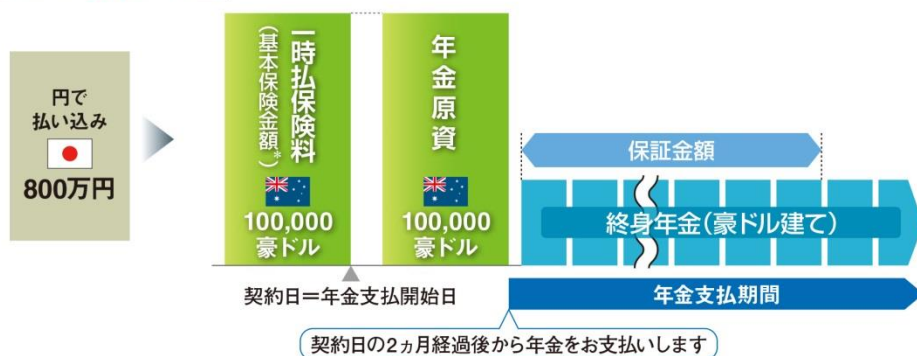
円で払い込み

800万円

一時払保険料
（基本保険金額※）

100,000豪ドル

年金原資

100,000豪ドル

保証金額

終身年金（豪ドル建て）

契約日＝年金支払開始日

年金支払期間

契約日の2ヵ月経過後から年金をお支払いします